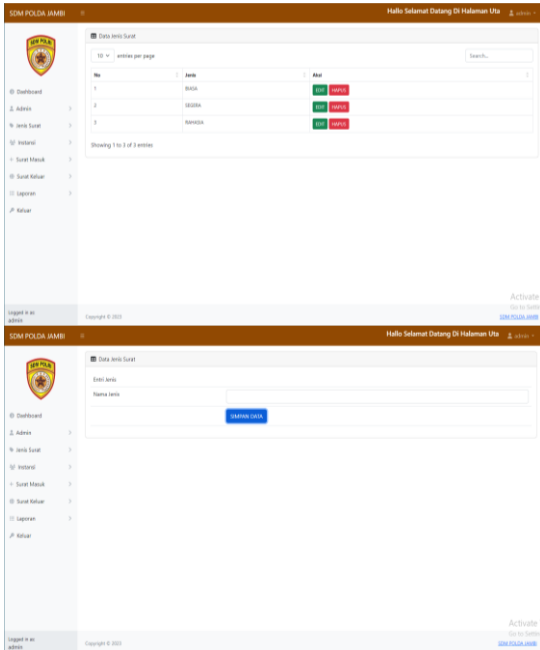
SDM POLDA JAMBI ≡

Hallo Selamat Datang Di Halaman Uta admin

SDM POLDA

Dashboard
Admin
Jenis Surat
Instansi
Surat Masuk
Surat Keluar
Laporan
Keluar

Data Jenis Surat

10 entries per page

Search...

| No | Jenis | Aksi |
|---|---|---|
| 1 | BIASA | EDIT HAPUS |
| 2 | SEGERA | EDIT HAPUS |
| 3 | RAHASIA | EDIT HAPUS |

Showing 1 to 3 of 3 entries

Logged in as: admin

Copyright © 2023

Activate
Go to Setti

SDM POLDA JAMBI

SDM POLDA JAMBI ≡

Hallo Selamat Datang Di Halaman Uta admin

SDM POLDA

Dashboard
Admin
Jenis Surat
Instansi
Surat Masuk
Surat Keluar
Laporan
Keluar

Data Jenis Surat

Entri Jenis

Nama Jenis

SIMPAN DATA

Logged in as: admin

Copyright © 2023

Activate
Go to Setti

SDM POLDA JAMBI